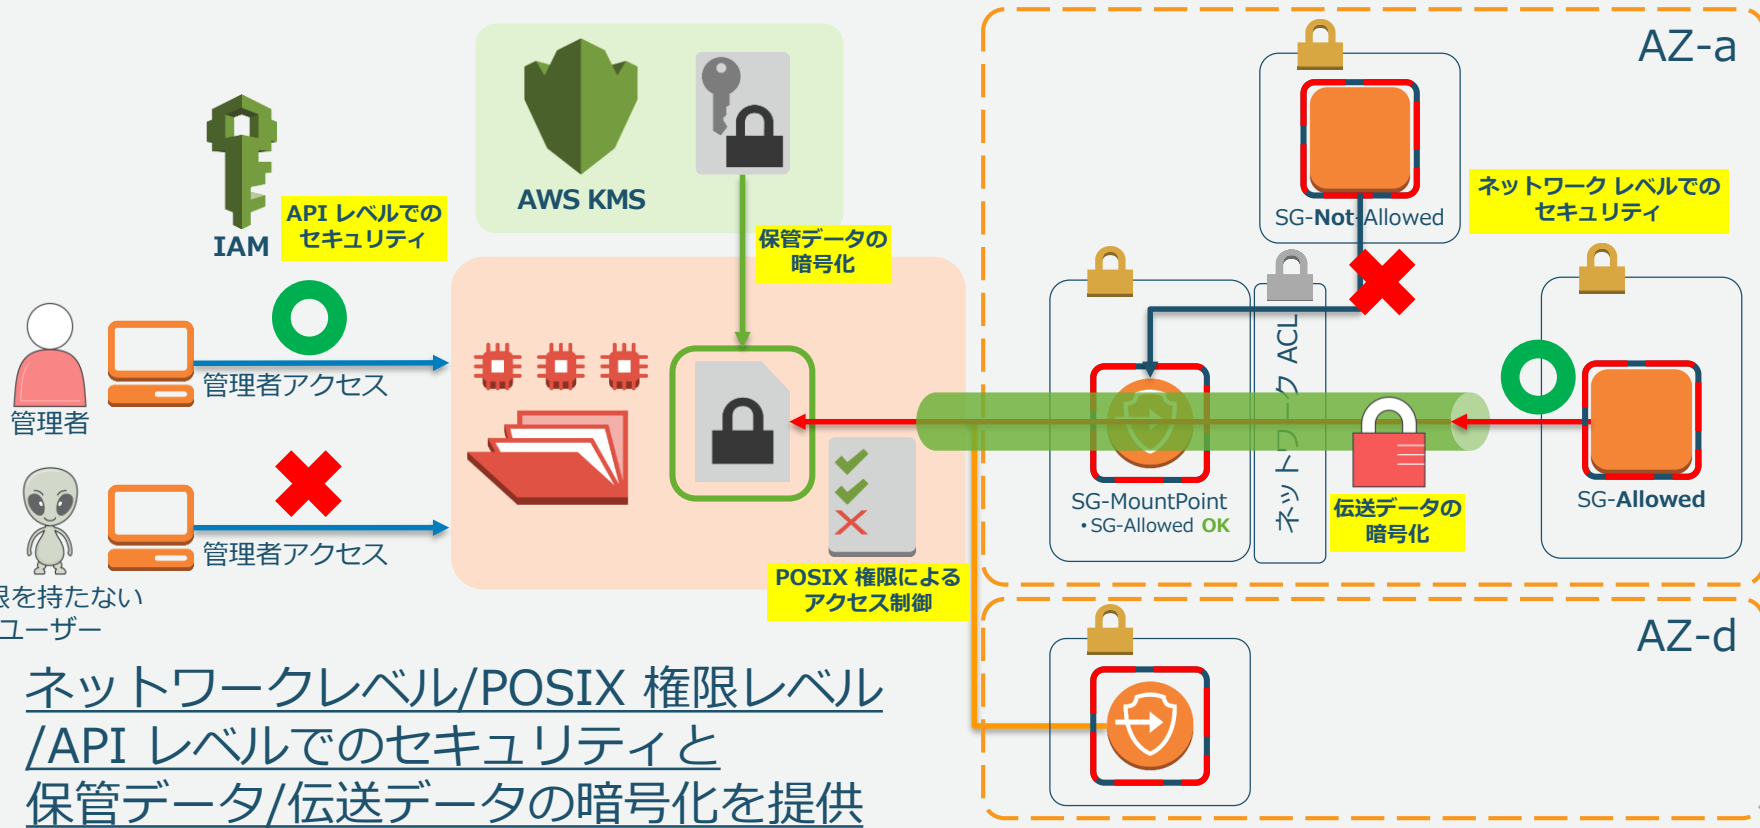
AWS KMS

IAM

API レベルでのセキュリティ

保管データの暗号化

AZ-a

SG-Not-Allowed

ネットワーク レベルでのセキュリティ

管理者

管理者アクセス

ネットワーク ACL

SG-MountPoint
• SG-Allowed OK

伝送データの暗号化

SG-Allowed

限を持たない
ユーザー

管理者アクセス

POSIX 権限によるアクセス制御

AZ-d

ネットワークレベル/POSIX 権限レベル/API レベルでのセキュリティと保管データ/伝送データの暗号化を提供